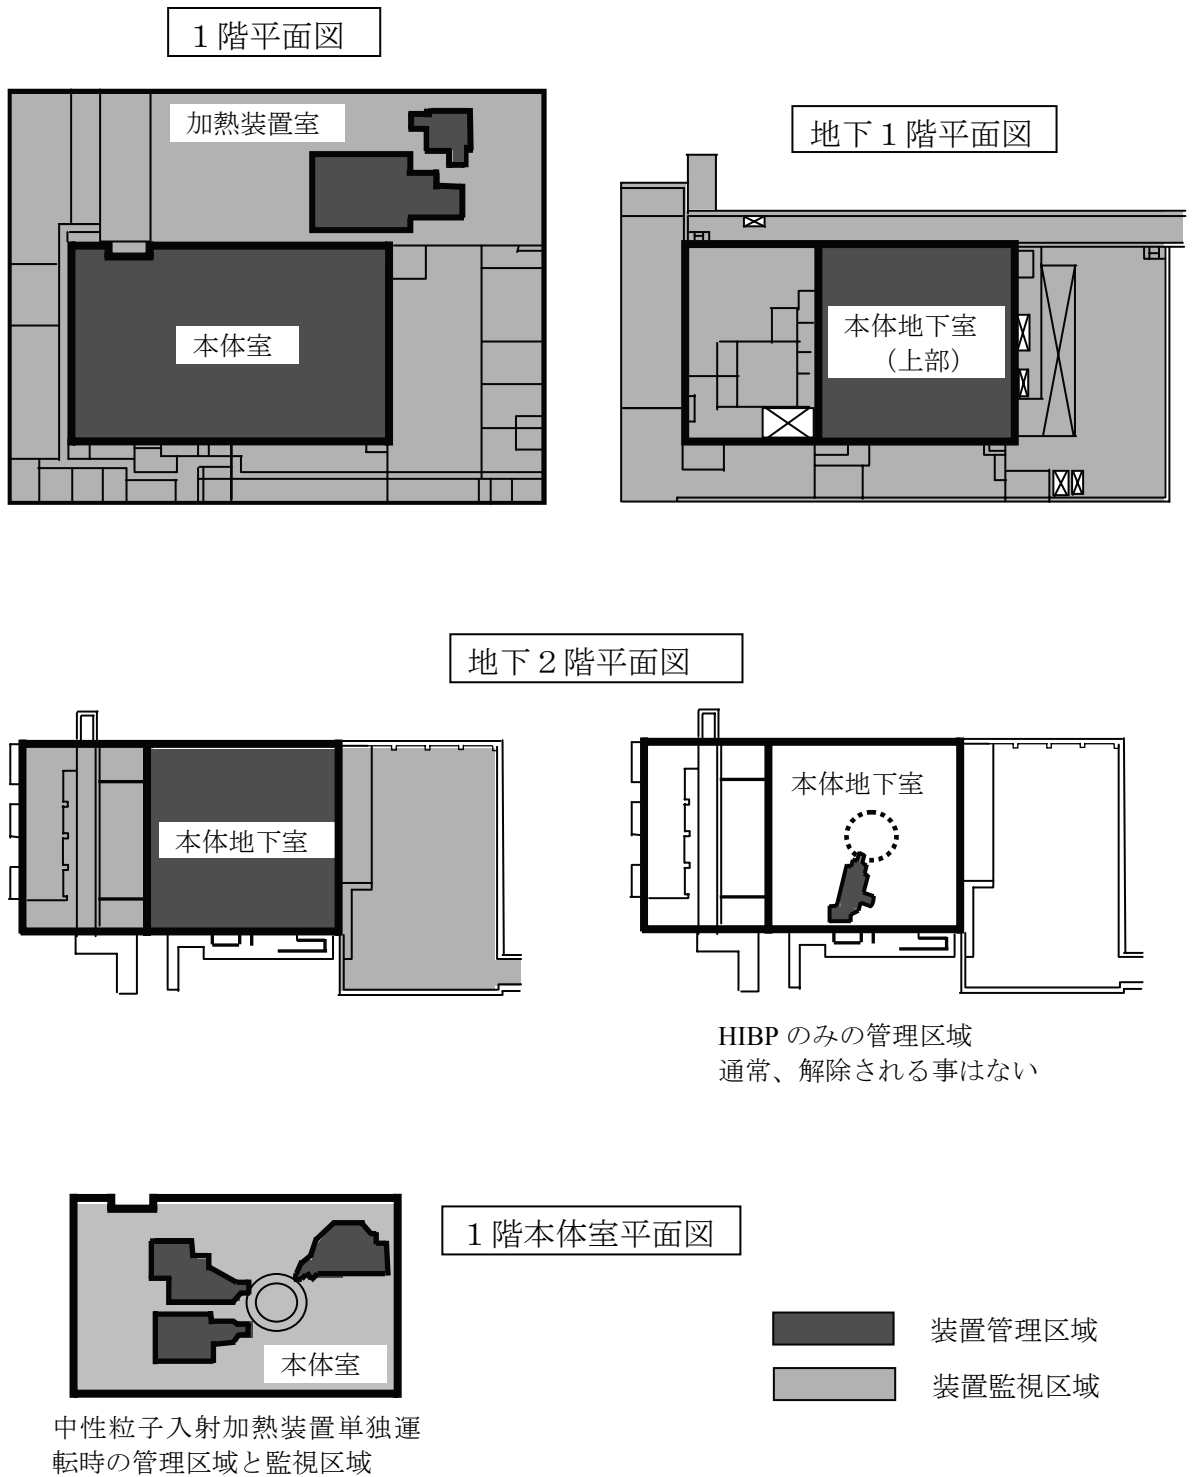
1階平面図

加熱装置室

本体室

地下1階平面図

本体地下室
（上部）

地下2階平面図

本体地下室

本体地下室

HIBP のみの管理区域
通常、解除される事はない

1階本体室平面図

本体室

中性粒子入射加熱装置単独運転時の管理区域と監視区域

装置管理区域

装置監視区域